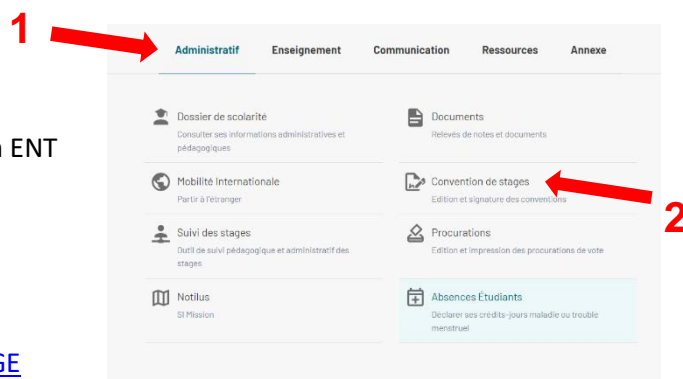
1

Administratif Enseignement Communication Ressources Annexe

n ENT

Dossier de scolarité
Consulter ses informations administratives et pédagogiques

Documents
Relevés de notes et documents

Mobilité Internationale
Partir à l'étranger

Convention de stages
Edition et signature des conventions

2

Suivi des stages
Outil de suivi pédagogique et administratif des stages

Procurations
Edition et impression des procurations de vote

Notilus
SI Mission

Absences Étudiants
Déclarer ses crédits-jours maladie ou trouble menstruel

GE